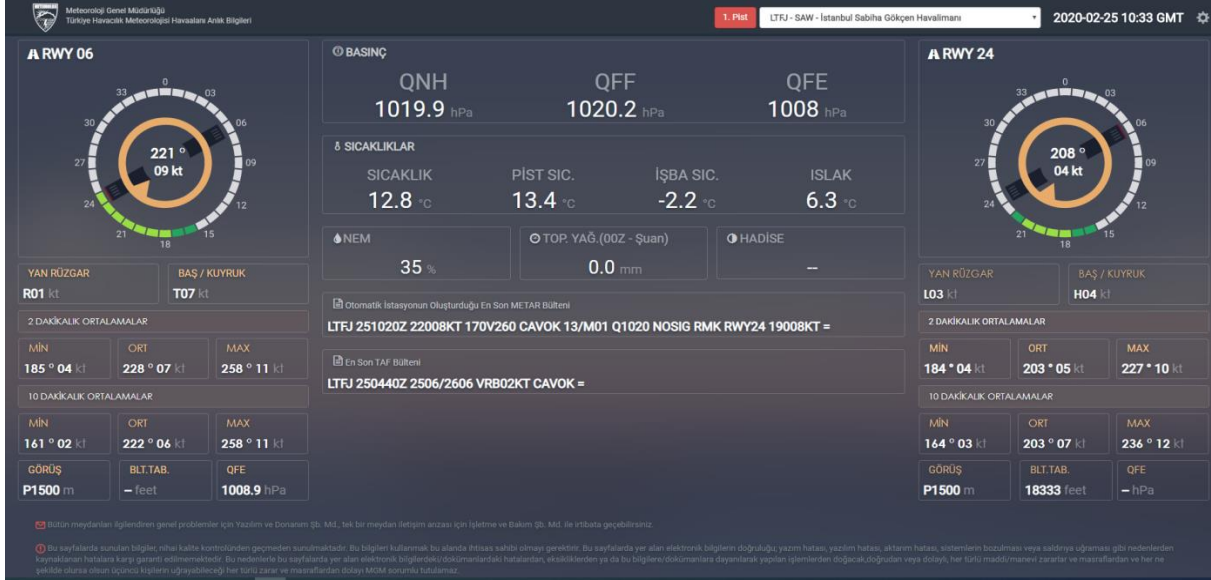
Meteoroloji Genel Müdürlüğü
Türkiye Havacılık Meteorolojisi Havaalanı Anlık Bilgileri

1. Pist | LTFJ - SAW - İstanbul Sabiha Gökçen Havalimanı | 2020-02-25 10:33 GMT

RWY 06

0 03 06 09 12 15 18 21 24 27 30 33

221 °
09 kt

YAN RÜZGAR
R01 kt

BAŞ / KUYRUK
T07 kt

2 DAKİKALIK ORTALAMALAR

| MİN | ORT | MAX |
|---|---|---|
| 185 ° 04 kt | 228 ° 07 kt | 258 ° 11 kt |

10 DAKİKALIK ORTALAMALAR

| MİN | ORT | MAX |
|---|---|---|
| 161 ° 02 kt | 222 ° 06 kt | 258 ° 11 kt |

| GÖRÜŞ | BLT.TAB. | QFE |
|---|---|---|
| P1500 m | – feet | 1008.9 hPa |

BASINÇ

| QNH | QFF | QFE |
|---|---|---|
| 1019.9 hPa | 1020.2 hPa | 1008 hPa |

SICAKLIKLAR

| SICAKLIK | PİST SIC. | İŞBA SIC. | ISLAK |
|---|---|---|---|
| 12.8 °C | 13.4 °C | -2.2 °C | 6.3 °C |

NEM
35 %

TOP. YAĞ.(00Z - Şuan)
0.0 mm

HADİSE
--

Otomatik İstasyonun Oluşturduğu En Son METAR Bülteni
LTFJ 251020Z 22008KT 170V260 CAVOK 13/M01 Q1020 NOSIG RMK RWY24 19008KT =

En Son TAF Bülteni
LTFJ 250440Z 2506/2606 VRB02KT CAVOK =

RWY 24

0 03 06 09 12 15 18 21 24 27 30 33

208 °
04 kt

YAN RÜZGAR
L03 kt

BAŞ / KUYRUK
H04 kt

2 DAKİKALIK ORTALAMALAR

| MİN | ORT | MAX |
|---|---|---|
| 184 ° 04 kt | 203 ° 05 kt | 227 ° 10 kt |

10 DAKİKALIK ORTALAMALAR

| MİN | ORT | MAX |
|---|---|---|
| 164 ° 03 kt | 203 ° 07 kt | 236 ° 12 kt |

| GÖRÜŞ | BLT.TAB. | QFE |
|---|---|---|
| P1500 m | 18333 feet | – hPa |

Bütün meydanları ilgilendiren genel problemler için Yazılım ve Donanım Şb. Md., tek bir meydan iletişim arızası için İşletme ve Bakım Şb. Md. ile irtibata geçebilirsiniz.

Bu sayfalarda sunulan bilgiler, nihai kalite kontrolünden geçmeden sunulmaktadır. Bu bilgileri kullanmak bu alanda ihtisas sahibi olmayı gerektirir. Bu sayfalarda yer alan elektronik bilgilerin doğruluğu, yazım hatası, yazılım hatası, aktarım hatası, sistemlerin bozulması veya saldırıya uğraması gibi nedenlerden kaynaklanan hatalara karşı garanti edilmemektedir. Bu nedenlerle bu sayfalarda yer alan elektronik bilgilerdeki/dokümanlardaki hatalardan, eksikliklerden ya da bu bilgilere/dokümanlara dayanılarak yapılan işlemlerden doğacak,doğrudan veya dolaylı, her türlü maddi/manevi zararlar ve masraflardan ve her ne şekilde olursa olsun üçüncü kişilerin uğrayabileceği her türlü zarar ve masraflardan dolayı MGM sorumlu tutulamaz.